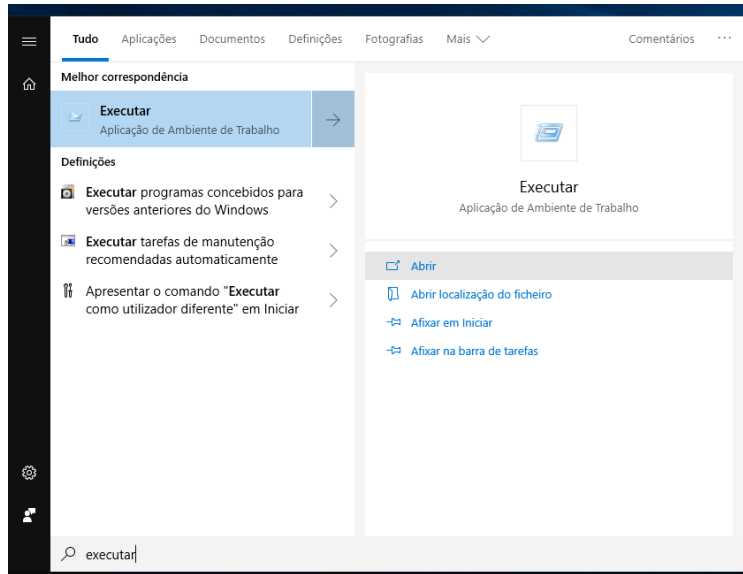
Tudo Aplicações Documentos Definições Fotografias Mais Comentários ···

Melhor correspondência

Executar
Aplicação de Ambiente de Trabalho

Definições

Executar programas concebidos para versões anteriores do Windows

Executar tarefas de manutenção recomendadas automaticamente

Apresentar o comando "Executar como utilizador diferente" em Iniciar

Executar
Aplicação de Ambiente de Trabalho

Abrir

Abrir localização do ficheiro

Afixar em Iniciar

Afixar na barra de tarefas

executar